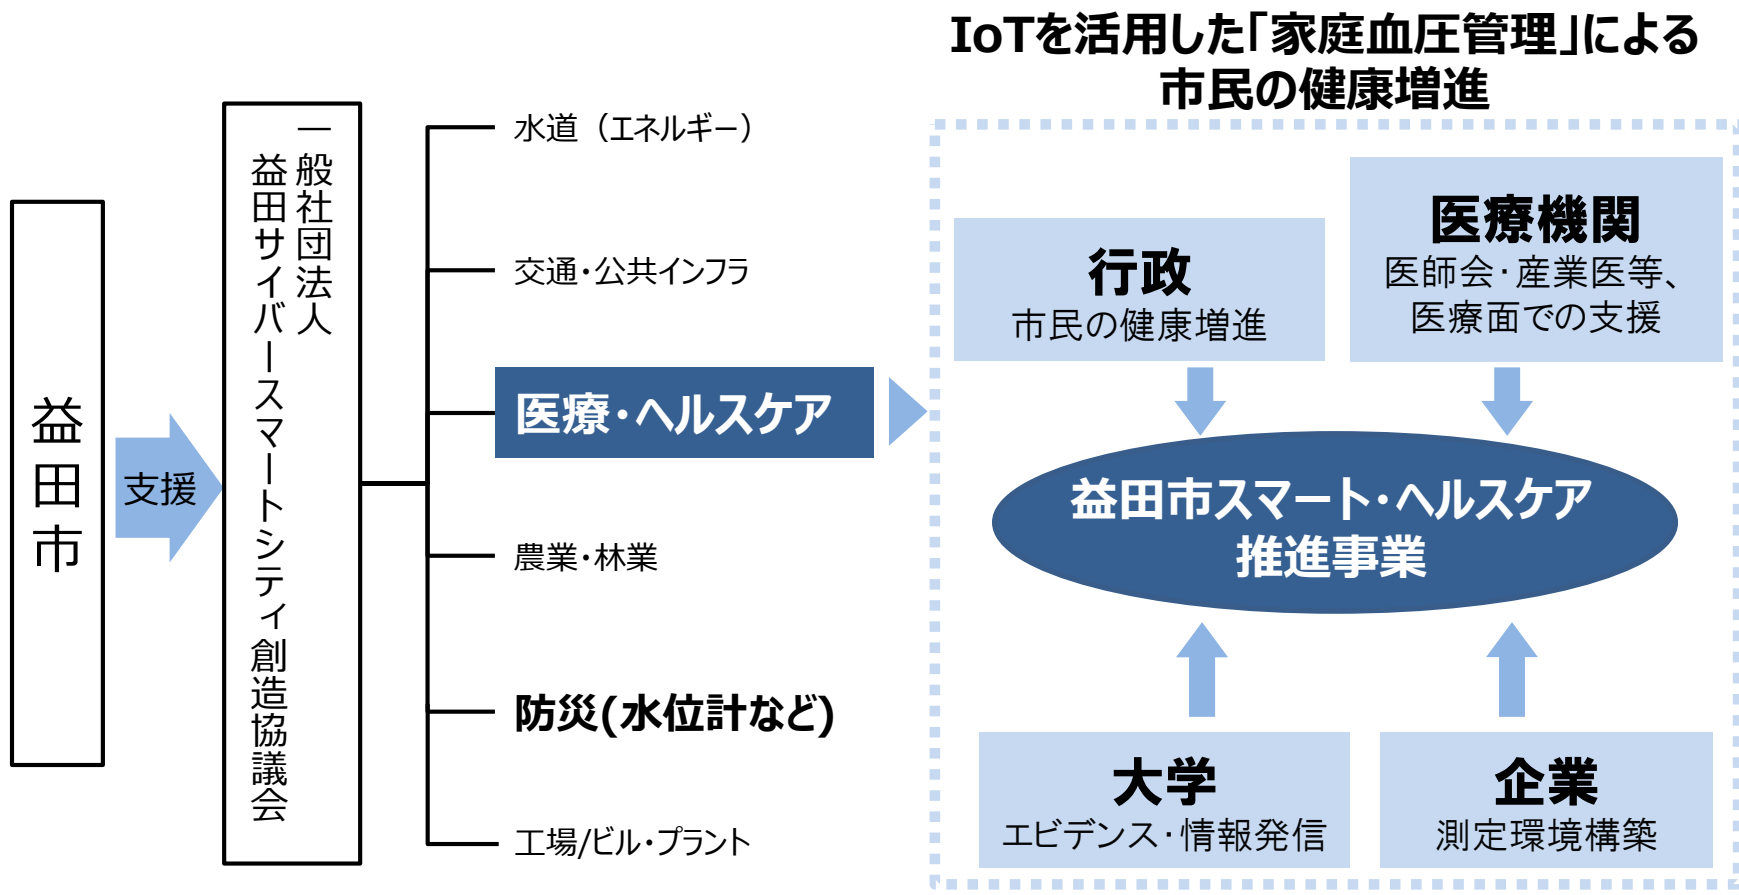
益田市

支援

一般社団法人
益田サイバースマートシティ創造協議会

水道（エネルギー）

交通・公共インフラ

医療・ヘルスケア

農業・林業

防災(水位計など)

工場/ビル・プラント

IoTを活用した「家庭血圧管理」による
市民の健康増進

行政
市民の健康増進

医療機関
医師会・産業医等、
医療面での支援

益田市スマート・ヘルスケア
推進事業

大学
エビデンス・情報発信

企業
測定環境構築